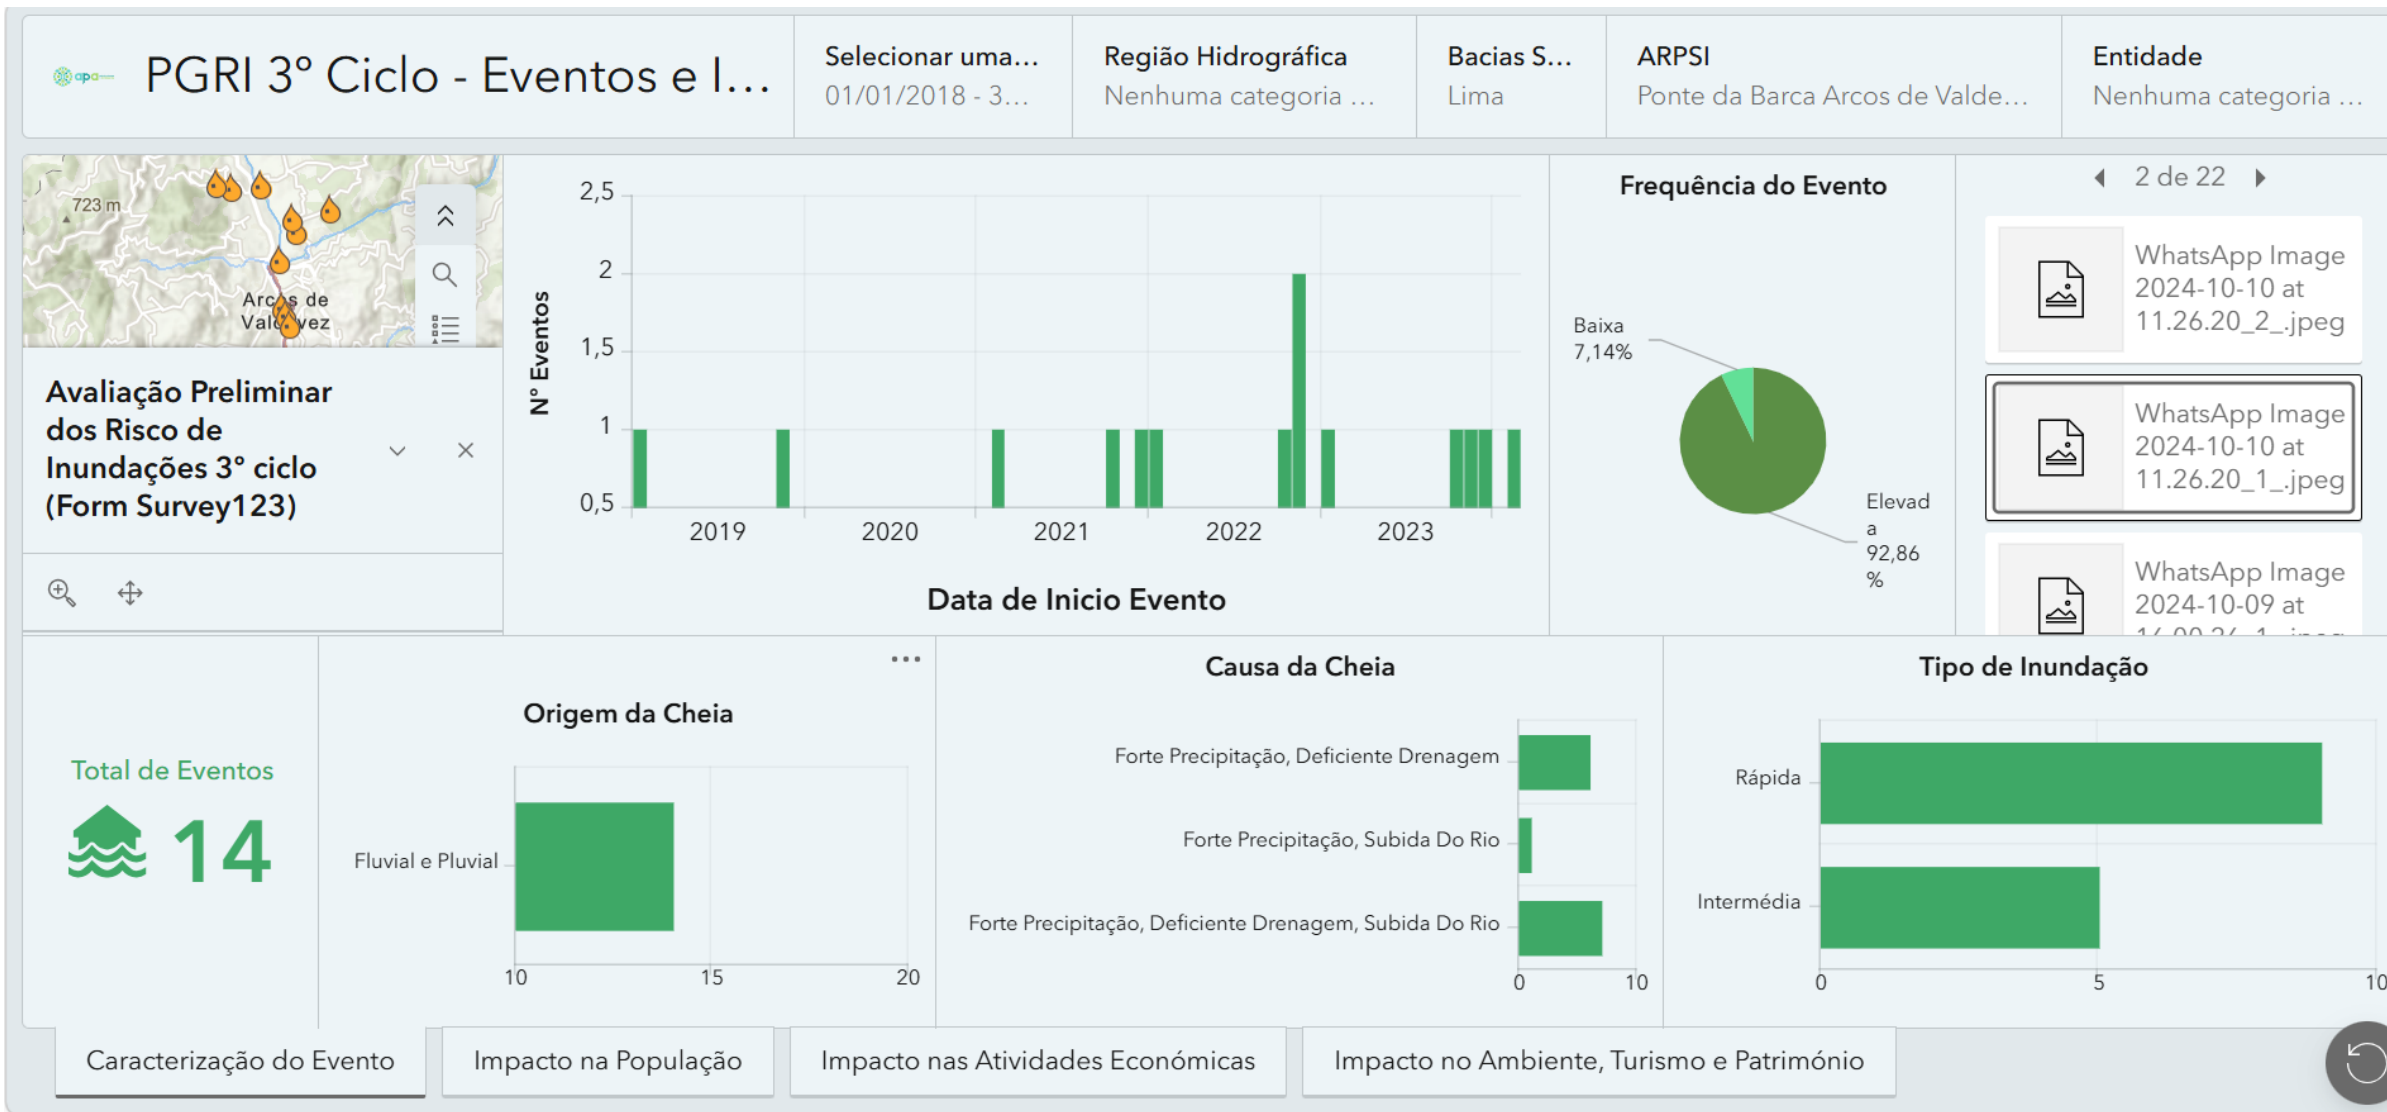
apa

PGRI 3º Ciclo - Eventos e I...

Selecionar uma...
01/01/2018 - 3...

Região Hidrográfica
Nenhuma categoria ...

Bacias S...
Lima

ARPSI
Ponte da Barca Arcos de Valde...

Entidade
Nenhuma categoria ...

723 m
Arcos de Valdevez

Avaliação Preliminar dos Risco de Inundações 3º ciclo (Form Survey123)

2,5
2
1,5
1
0,5
Nº Eventos
2019
2020
2021
2022
2023
Data de Inicio Evento

Frequência do Evento
Baixa 7,14%
Elevada 92,86 %

2 de 22

WhatsApp Image 2024-10-10 at 11.26.20_2_.jpeg

WhatsApp Image 2024-10-10 at 11.26.20_1_.jpeg

WhatsApp Image 2024-10-09 at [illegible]

Total de Eventos
14

...
Origem da Cheia
Fluvial e Pluvial
10
15
20

Causa da Cheia
Forte Precipitação, Deficiente Drenagem
Forte Precipitação, Subida Do Rio
Forte Precipitação, Deficiente Drenagem, Subida Do Rio
0
10

Tipo de Inundação
Rápida
Intermédia
0
5
10

Caracterização do Evento
Impacto na População
Impacto nas Atividades Económicas
Impacto no Ambiente, Turismo e Património